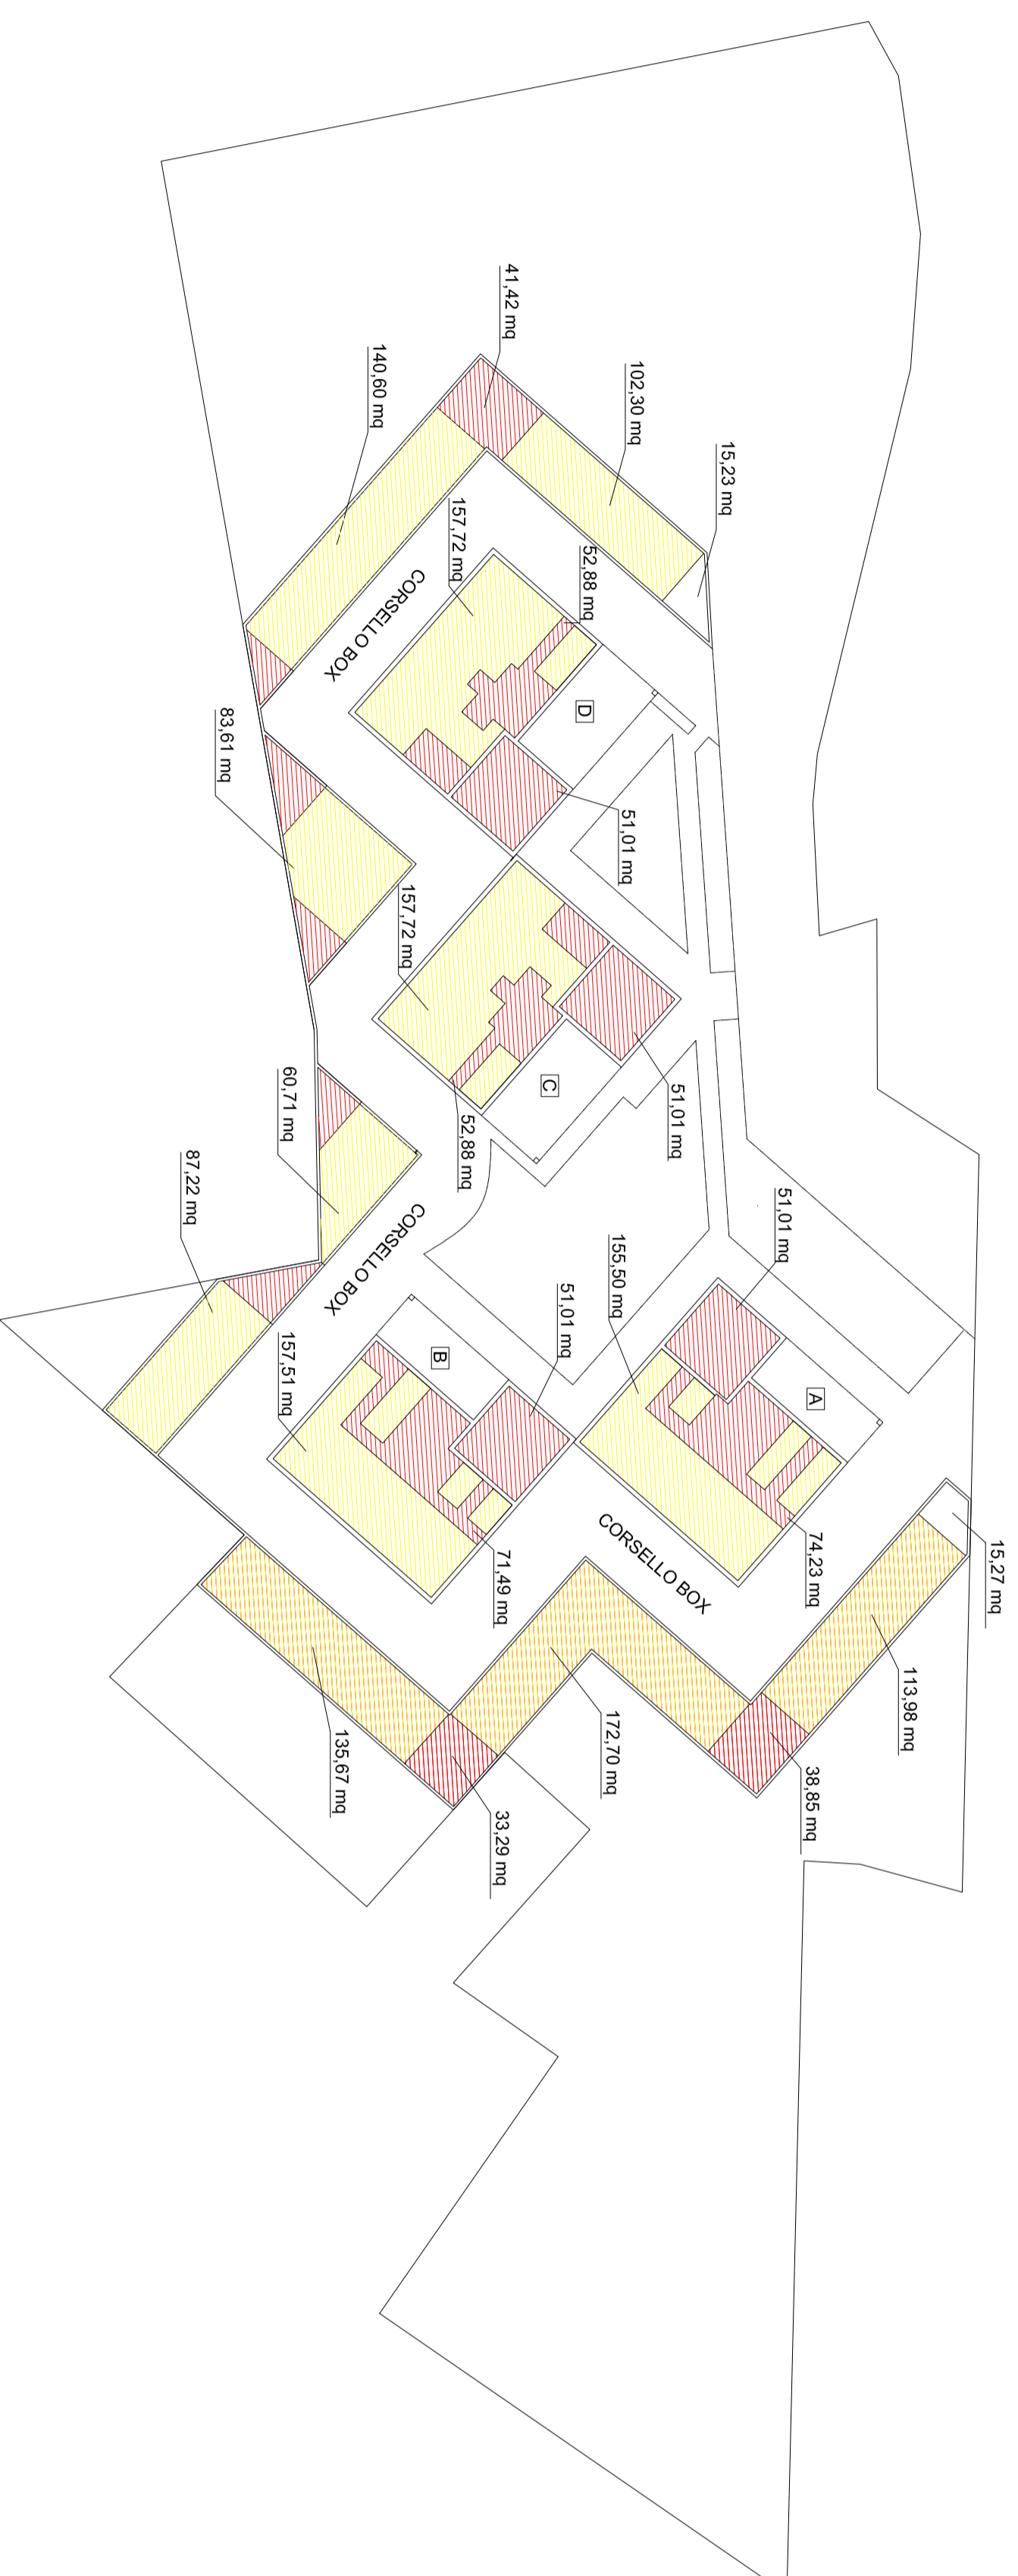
41,42 mq
140,60 mq
102,30 mq
15,23 mq
157,72 mq
52,88 mq
CORSELLO BOX
D
83,61 mq
51,01 mq
157,72 mq
C
51,01 mq
60,71 mq
52,88 mq
87,22 mq
CORSELLO BOX
51,01 mq
155,50 mq
51,01 mq
B
157,51 mq
A
74,23 mq
71,49 mq
CORSELLO BOX
15,27 mq
113,98 mq
172,70 mq
38,85 mq
135,67 mq
33,29 mq